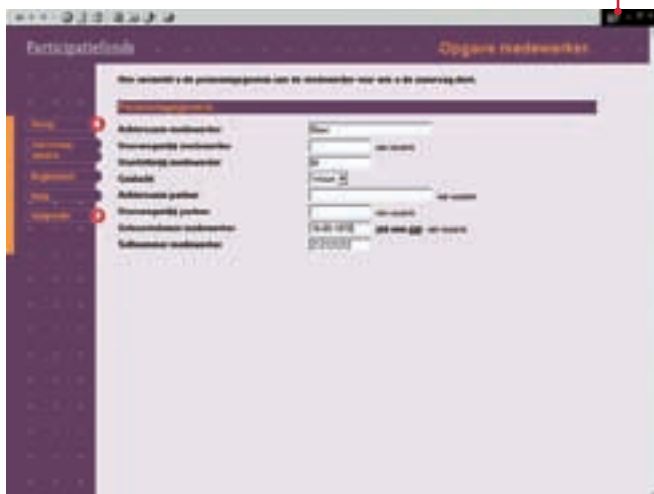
Participatiefonds

Opgave medewerker

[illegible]

Persoonsgegevens

Terug

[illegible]

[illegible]

Help

Opslaan

Achternaam medewerker

Voorvoegsel(s) medewerker

Voorletter(s) medewerker

Geslacht

Achternaam partner

Voorvoegsel(s) partner

Geboortedatum medewerker

Sofinummer medewerker